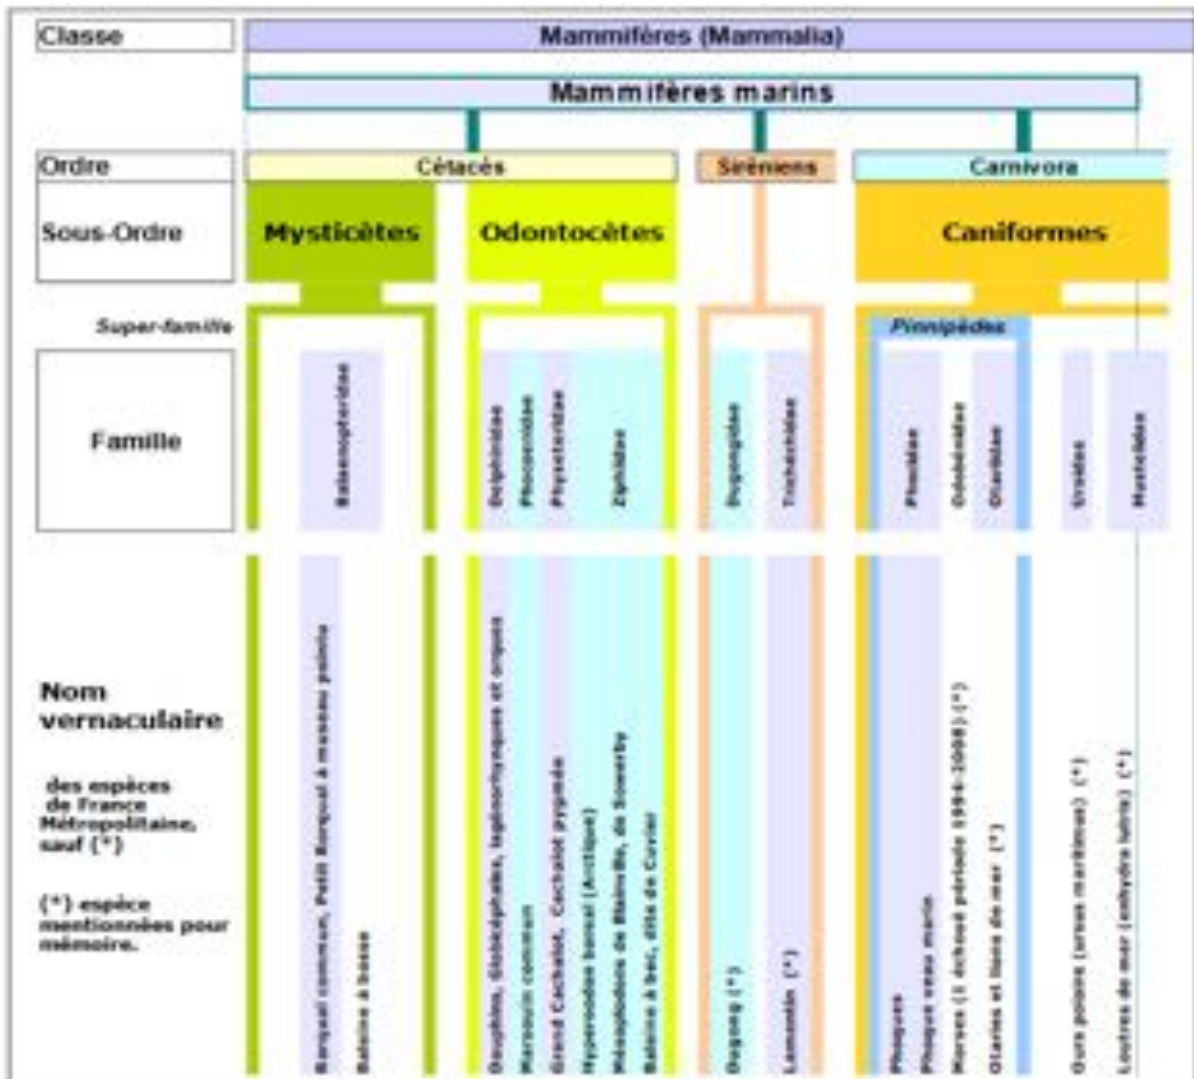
Classe
Mammifères (Mammalia)
Mammifères marins
Ordre
Cétacés
Siréniens
Carnivora
Sous-Ordre
Mysticètes
Odontocètes
Caniformes
Super-famille
Pinnipèdes
Famille
Balaenopteridae
Delphinidae
Phocoenidae
Physeteridae
Ziphiidae
Dugongidae
Trichechidae
Phocidae
Odobenidae
Otariidae
Ursidae
Mustelidae
Nom vernaculaire

des espèces de France Métropolitaine, sauf (*)

(*) espèce mentionnées pour mémoire.

Rorqual commun, Petit Rorqual à museau pointu
Baleine à bosse
Dauphins, Globicéphales, lagénorhynques et orques
Marsouin commun
Grand Cachalot, Cachalot pygmée
Hyperoodon boréal (Arctique)
Mésoplodons de Blainville, de Sowerby
Baleine à bec, dite de Cuvier
Dugong (*)
Lamantin (*)
Phoques
Phoque veau marin
Morses (1 échoué période 1994-2008) (*)
Otaries et lions de mer (*)
Ours polaire (ursus maritimus) (*)
Loutres de mer (enhydra lutris) (*)